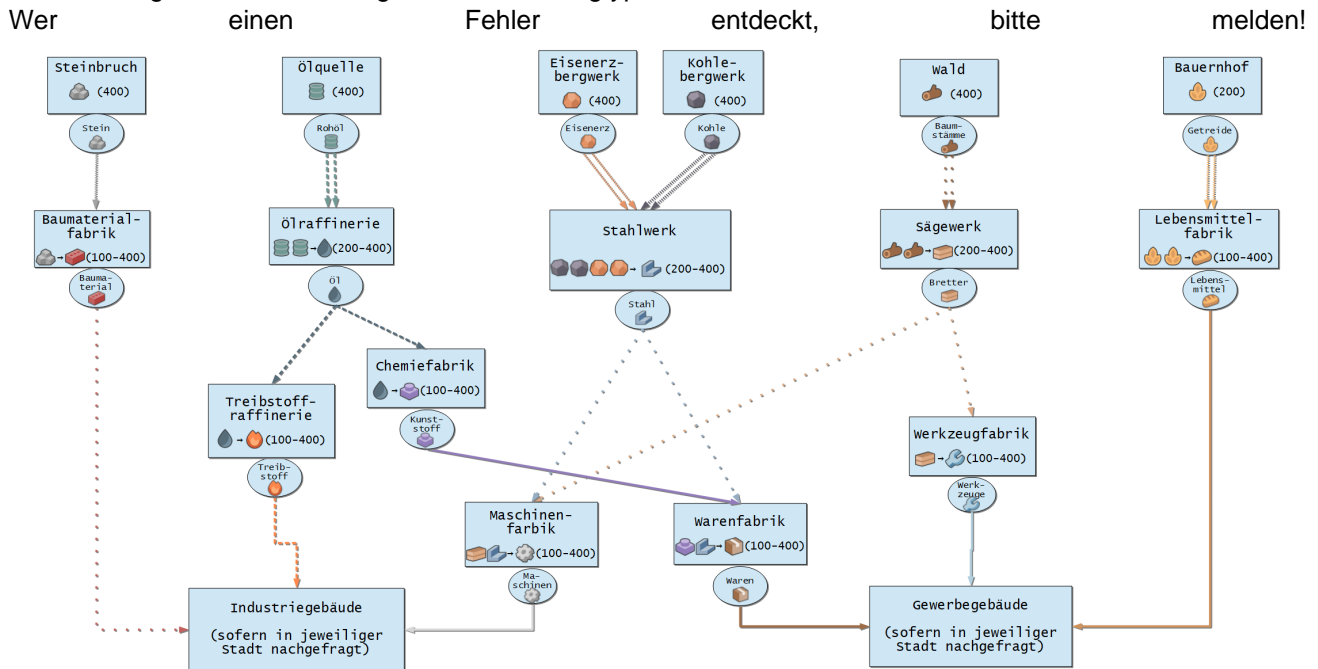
Wer einen Fehler entdeckt, bitte melden!

Steinbruch
(400)
Stein

Ölquelle
(400)
Rohöl

Eisenerzbergwerk
(400)
Eisenerz

Kohlebergwerk
(400)
Kohle

Wald
(400)
Baumstämme

Bauernhof
(200)
Getreide

Baumaterialfabrik
(100-400)
Baumaterial

Ölraffinerie
(200-400)
Öl

Stahlwerk
(200-400)
Stahl

Sägewerk
(200-400)
Bretter

Lebensmittelfabrik
(100-400)
Lebensmittel

Chemiefabrik
(100-400)
Kunststoff

Treibstoffraffinerie
(100-400)
Treibstoff

Werkzeugfabrik
(100-400)
Werkzeuge

Maschinenfarbik
(100-400)
Maschinen

Warenfabrik
(100-400)
Waren

Industriegebäude
(sofern in jeweiliger Stadt nachgefragt)

Gewerbegebäude
(sofern in jeweiliger Stadt nachgefragt)